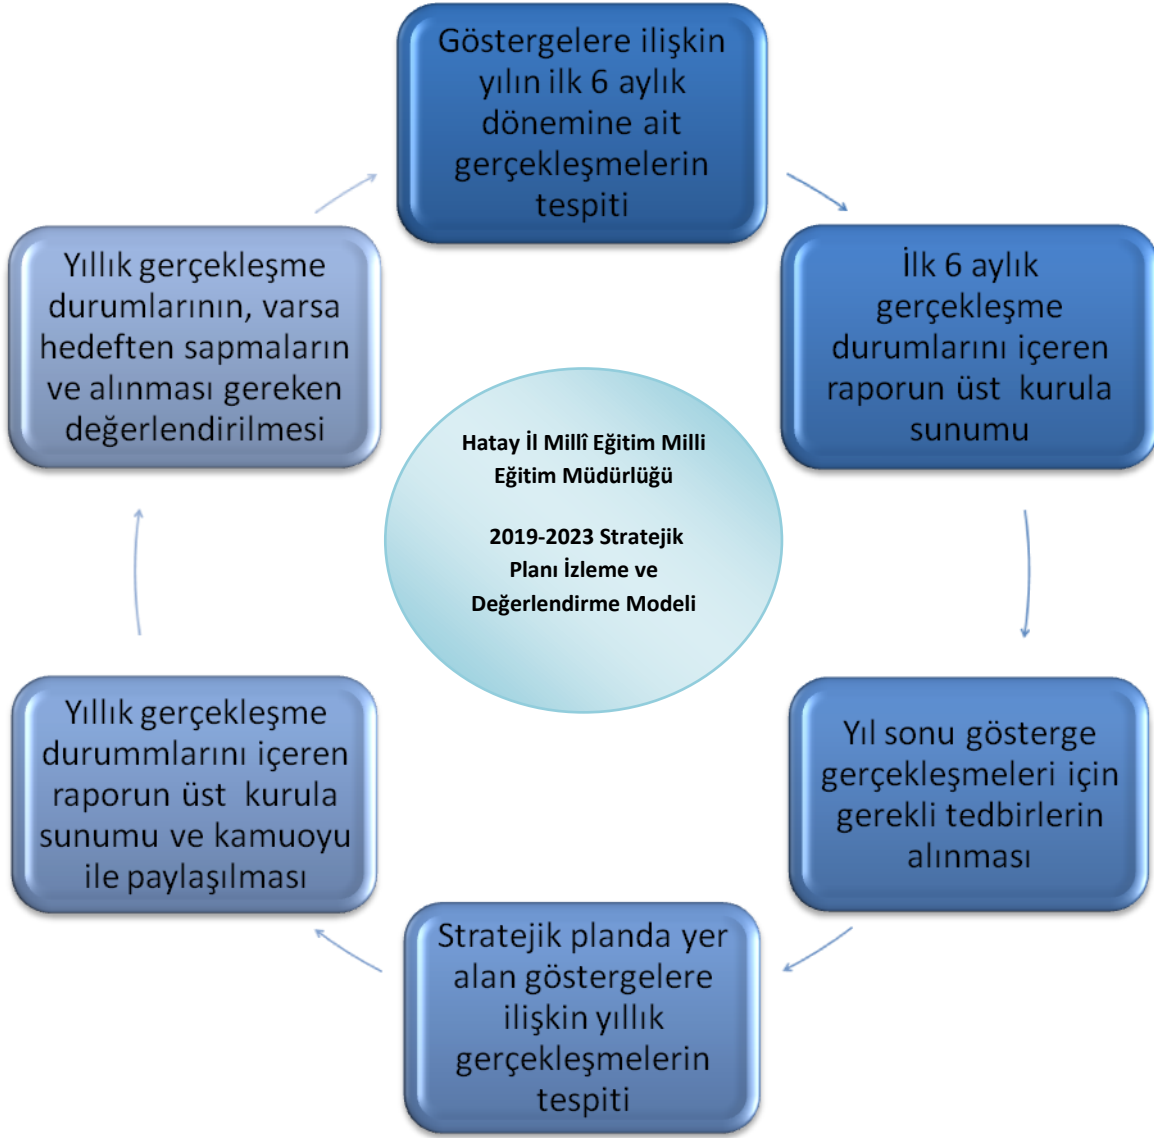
Göstergelere ilişkin yılın ilk 6 aylık dönemine ait gerçekleşmelerin tespiti

İlk 6 aylık gerçekleşme durumlarını içeren raporun üst kurula sunumu

Yıl sonu gösterge gerçekleşmeleri için gerekli tedbirlerin alınması

Stratejik planda yer alan göstergelere ilişkin yıllık gerçekleşmelerin tespiti

Yıllık gerçekleşme durummlarını içeren raporun üst kurula sunumu ve kamuoyu ile paylaşılması

Yıllık gerçekleşme durumlarının, varsa hedeften sapmaların ve alınması gereken değerlendirilmesi

Hatay İl Millî Eğitim Milli Eğitim Müdürlüğü

2019-2023 Stratejik Planı İzleme ve Değerlendirme Modeli